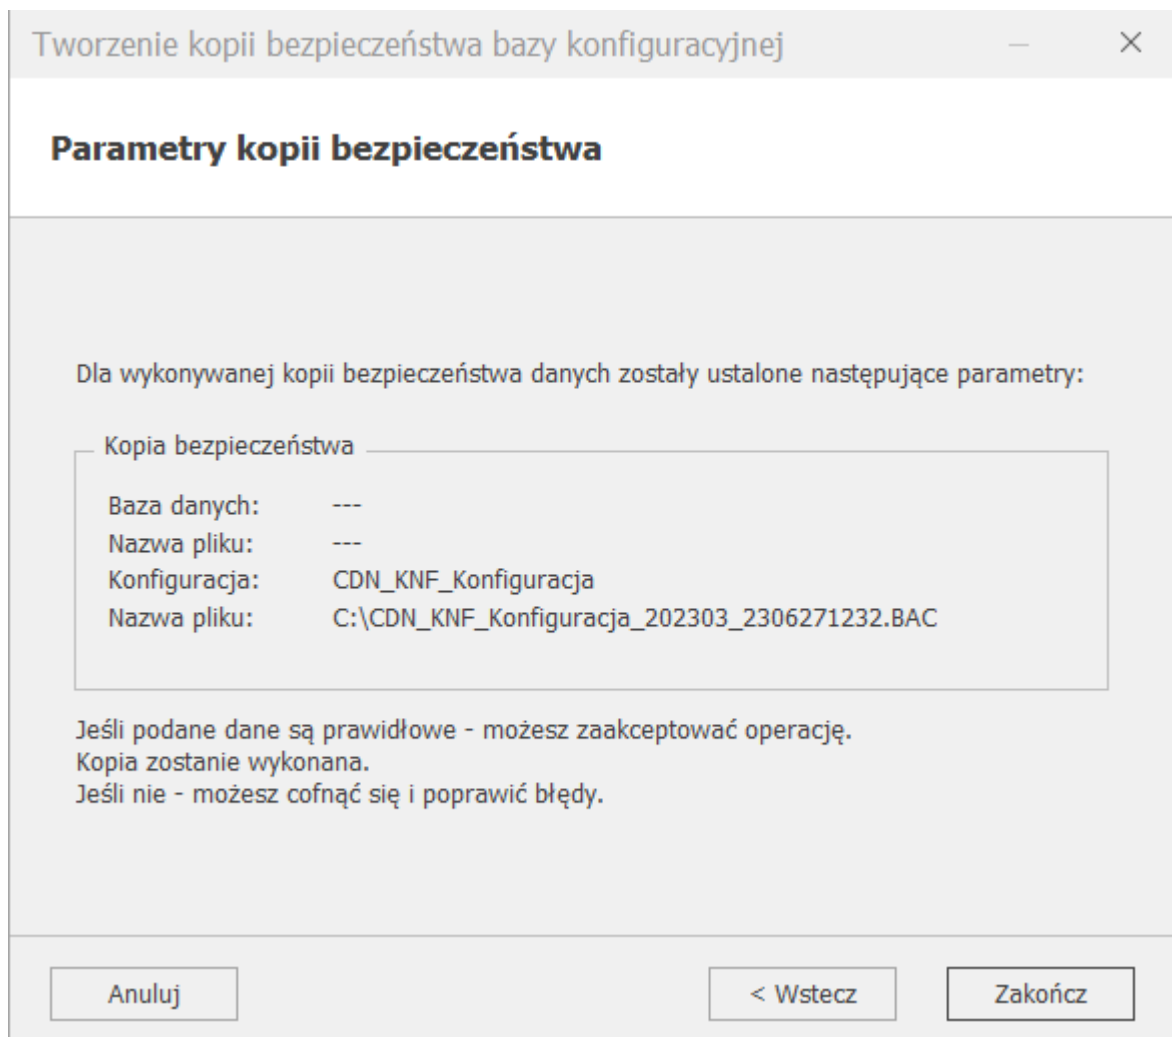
Tworzenie kopii bezpieczeństwa bazy konfiguracyjnej

—  ×

Parametry kopii bezpieczeństwa

Dla wykonywanej kopii bezpieczeństwa danych zostały ustalone następujące parametry:

Kopia bezpieczeństwa

Baza danych: ---
Nazwa pliku: ---
Konfiguracja: CDN_KNF_Konfiguracja
Nazwa pliku: C:\CDN_KNF_Konfiguracja_202303_2306271232.BAC

Jeśli podane dane są prawidłowe - możesz zaakceptować operację.
Kopia zostanie wykonana.
Jeśli nie - możesz cofnąć się i poprawić błędy.

Anuluj

< Wstecz

Zakończ